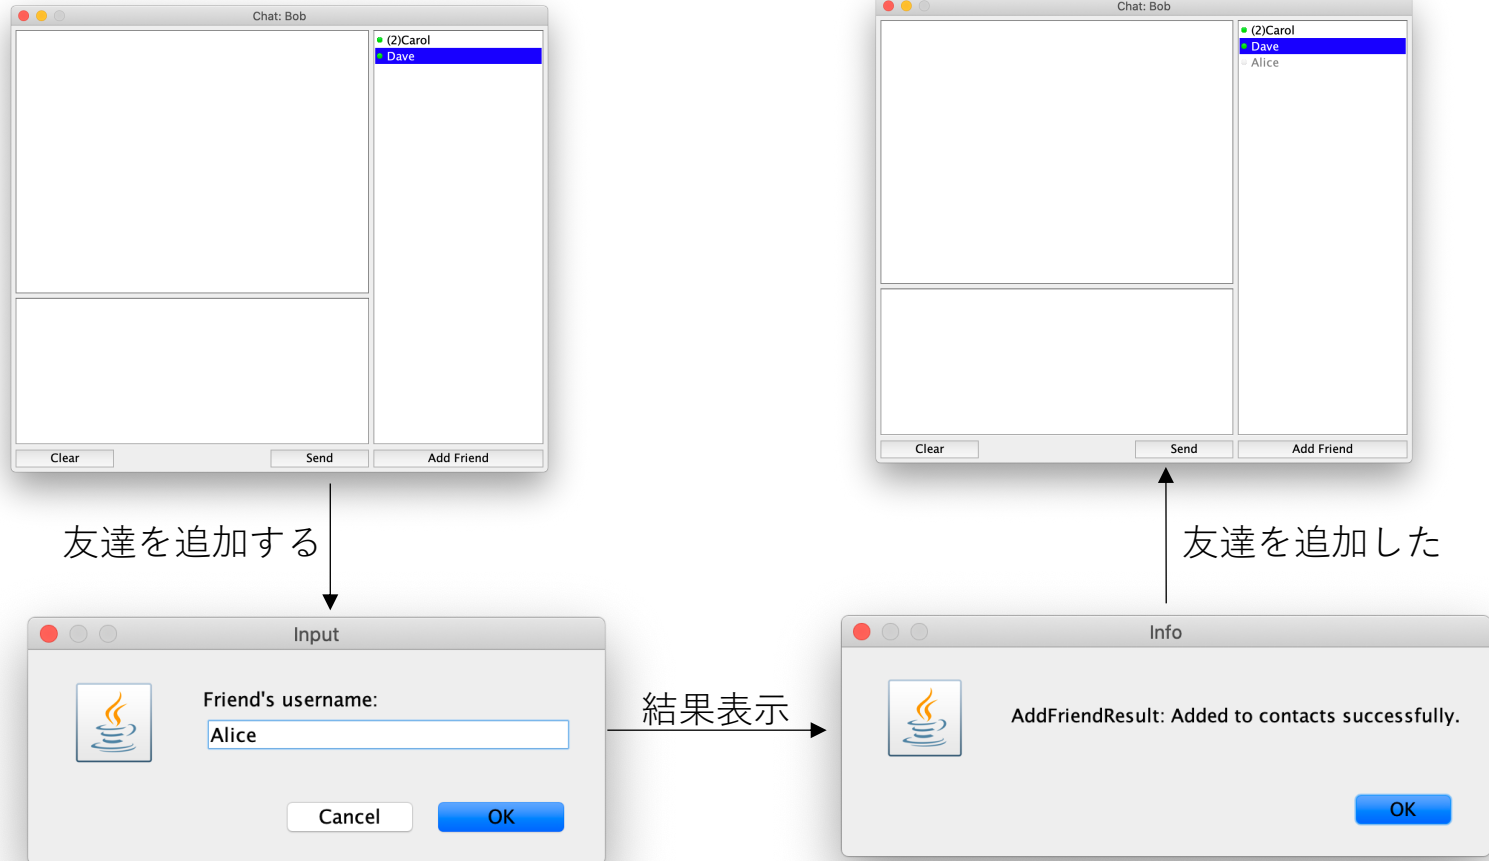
Chat: Bob

(2)Carol
Dave

Clear
Send
Add Friend

Chat: Bob

(2)Carol
Dave
Alice

Clear
Send
Add Friend

友達を追加する

友達を追加した

Input

Friend's username:

Alice

Cancel
OK

結果表示

Info

AddFriendResult: Added to contacts successfully.

OK